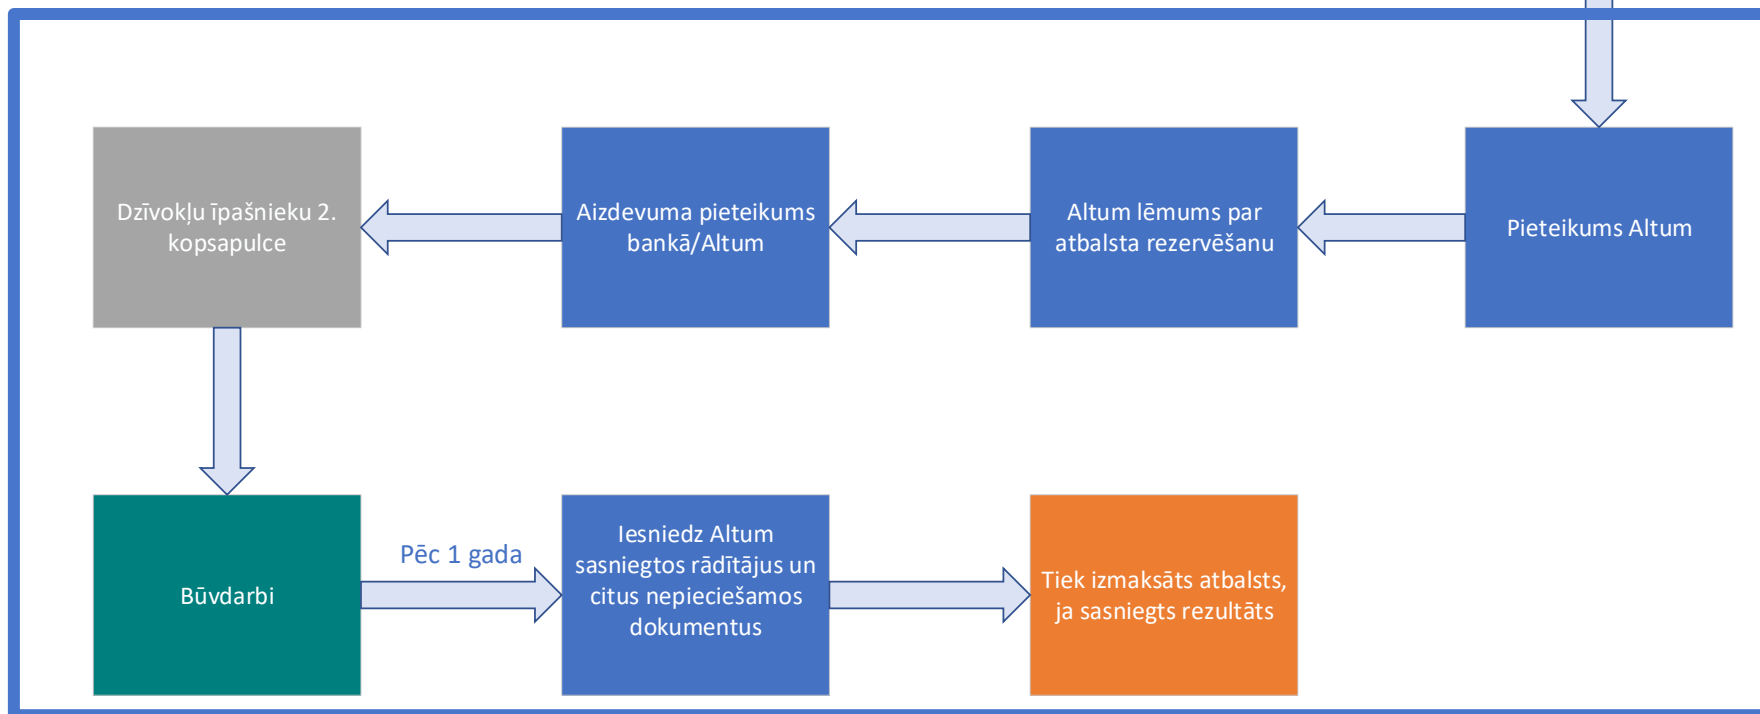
Pieteikums Altum

Altum lēmums par atbalsta rezervēšanu

Aizdevuma pieteikums bankā/Altum

Dzīvokļu īpašnieku 2. kopsapulce

Būvdarbi

Pēc 1 gada

Iesniedz Altum sasniegtos rādītājus un citus nepieciešamos dokumentus

Tiek izmaksāts atbalsts, ja sasniegts rezultāts